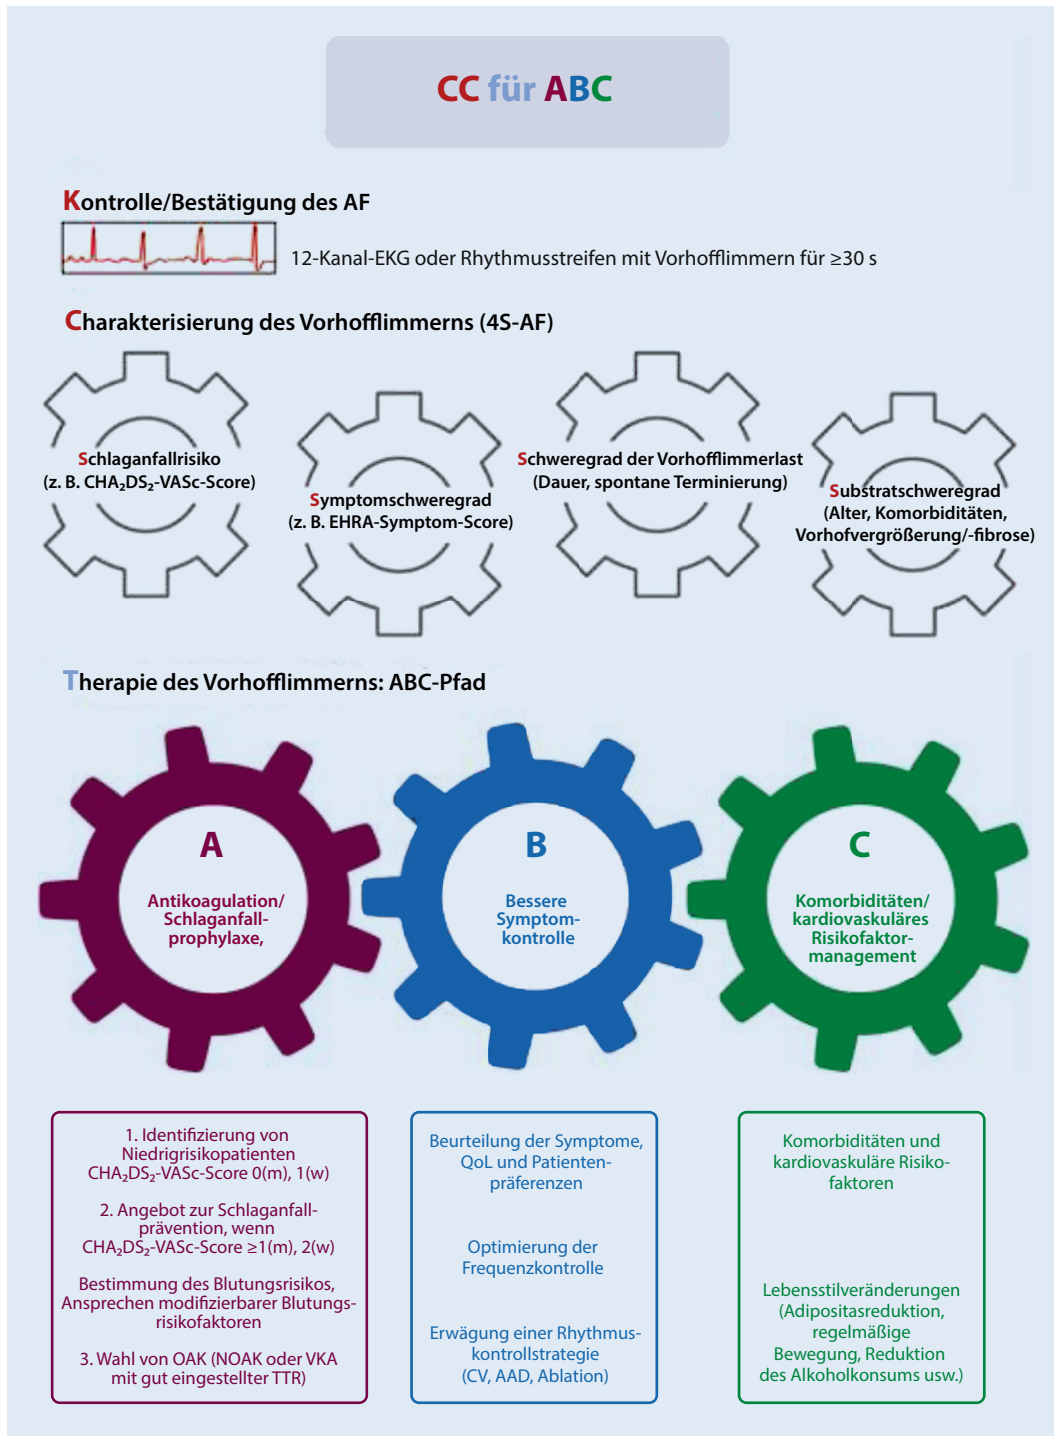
CC für ABC

Kontrolle/Bestätigung des AF

12-Kanal-EKG oder Rhythmusstreifen mit Vorhofflimmern für ≥30 s

Charakterisierung des Vorhofflimmerns (4S-AF)

Schlaganfallrisiko (z. B. $CHA_2DS_2$-VASc-Score)

Symptomschweregrad (z. B. EHRA-Symptom-Score)

Schweregrad der Vorhofflimmerlast (Dauer, spontane Terminierung)

Substratschweregrad (Alter, Komorbiditäten, Vorhofvergrößerung/-fibrose)

Therapie des Vorhofflimmerns: ABC-Pfad

A
Antikoagulation/ Schlaganfallprophylaxe,

B
Bessere Symptomkontrolle

C
Komorbiditäten/ kardiovaskuläres Risikofaktormanagement

1. Identifizierung von Niedrigrisikopatienten $CHA_2DS_2$-VASc-Score 0(m), 1(w)

2. Angebot zur Schlaganfallprävention, wenn $CHA_2DS_2$-VASc-Score ≥1(m), 2(w)

Bestimmung des Blutungsrisikos, Ansprechen modifizierbarer Blutungsrisikofaktoren

3. Wahl von OAK (NOAK oder VKA mit gut eingestellter TTR)

Beurteilung der Symptome, QoL und Patientenpräferenzen

Optimierung der Frequenzkontrolle

Erwägung einer Rhythmuskontrollstrategie (CV, AAD, Ablation)

Komorbiditäten und kardiovaskuläre Risikofaktoren

Lebensstilveränderungen (Adipositasreduktion, regelmäßige Bewegung, Reduktion des Alkoholkonsums usw.)